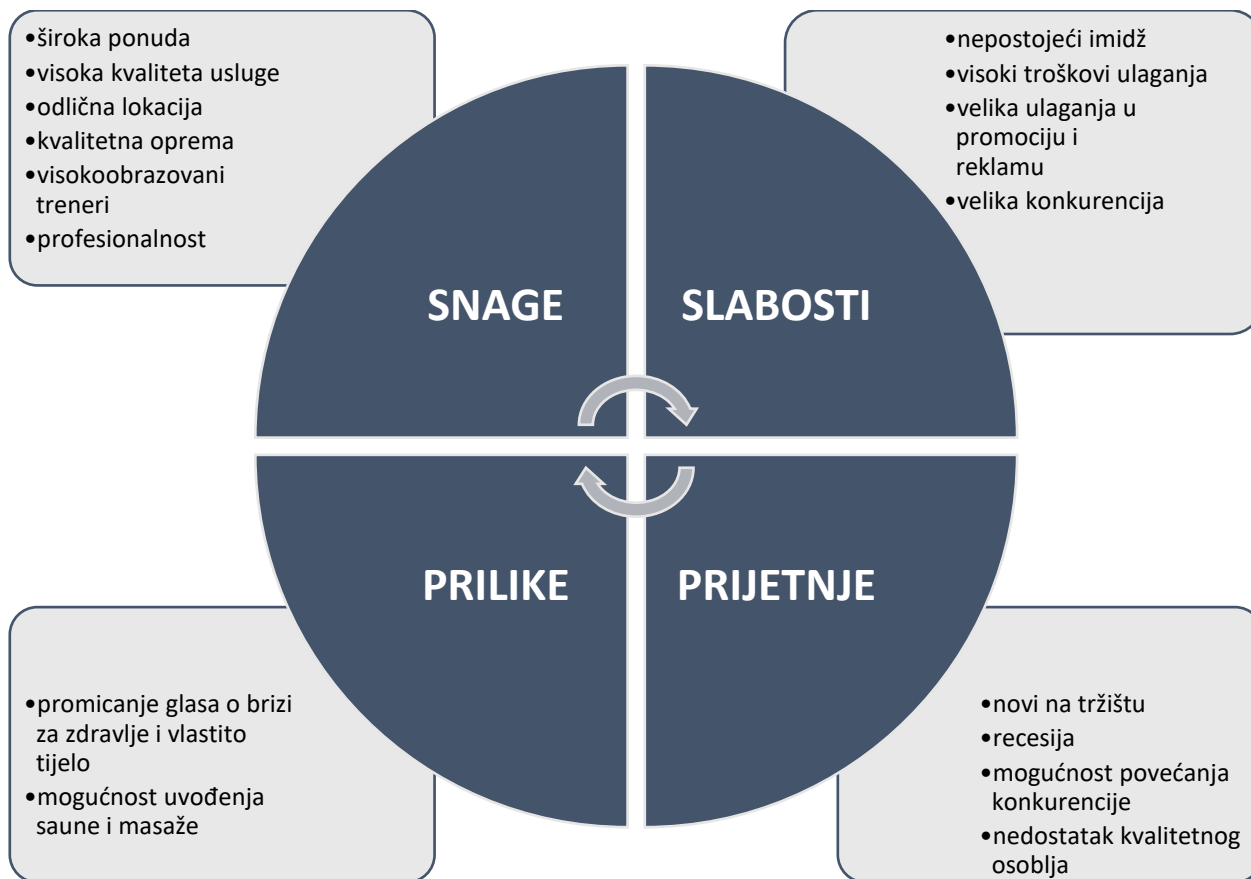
•široka ponuda
•visoka kvaliteta usluge
•odlična lokacija
•kvalitetna oprema
•visokoobrazovani treneri
•profesionalnost

•nepostojeći imidž
•visoki troškovi ulaganja
•velika ulaganja u promociju i reklamu
•velika konkurencija

SNAGE

SLABOSTI

PRILIKE

PRIJETNJE

•promicanje glasa o brizi za zdravlje i vlastito tijelo
•mogućnost uvođenja saune i masaže

•novi na tržištu
•recesija
•mogućnost povećanja konkurencije
•nedostatak kvalitetnog osoblja